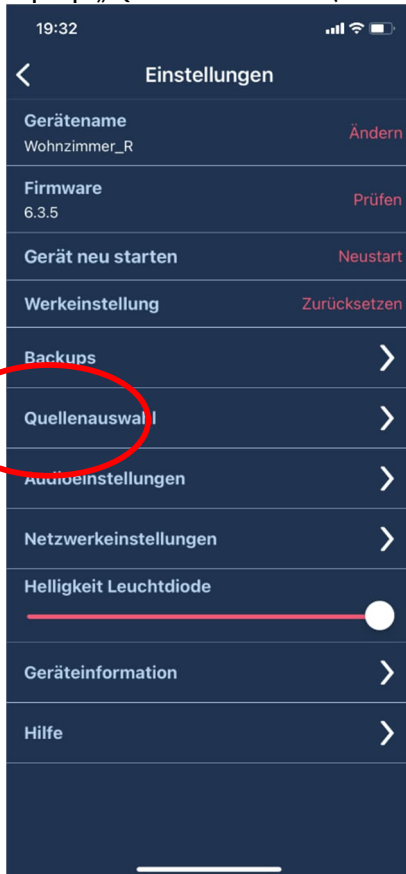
19:32

Einstellungen

Gerätename
Wohnzimmer_R
Ändern

Firmware
6.3.5
Prüfen

Gerät neu starten
Neustart

Werkeinstellung
Zurücksetzen

Backups

Quellenauswahl

Audioeinstellungen

Netzwerkeinstellungen

Helligkeit Leuchtdiode

Geräteinformation

Hilfe